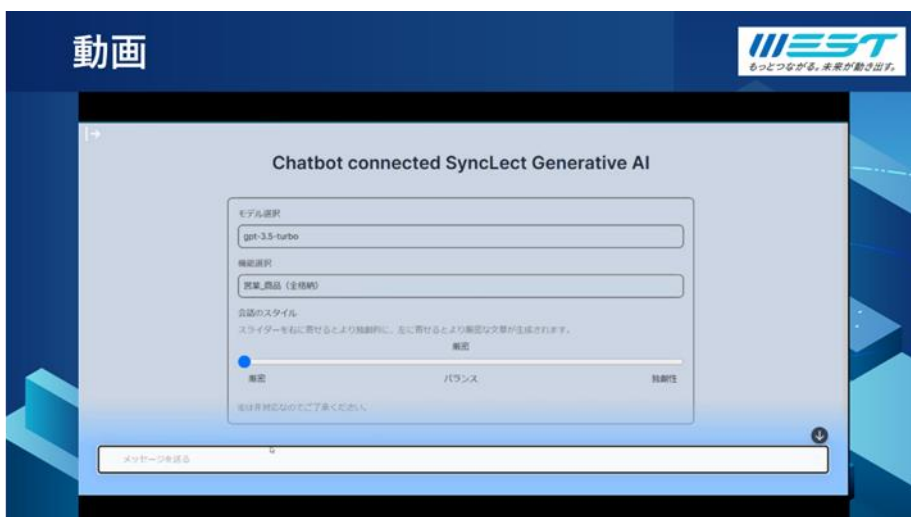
動画

WEST
もっとつながる。未来が動き出す。

Chatbot connected SyncLect Generative AI

モデル選択

gpt-3.5-turbo

機能選択

営業_商品（全格納）

会話のスタイル

スライダーを右に寄せるとより独創的に、左に寄せるとより厳密な文章が生成されます。

厳密

厳密

バランス

独創性

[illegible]

メッセージを送る